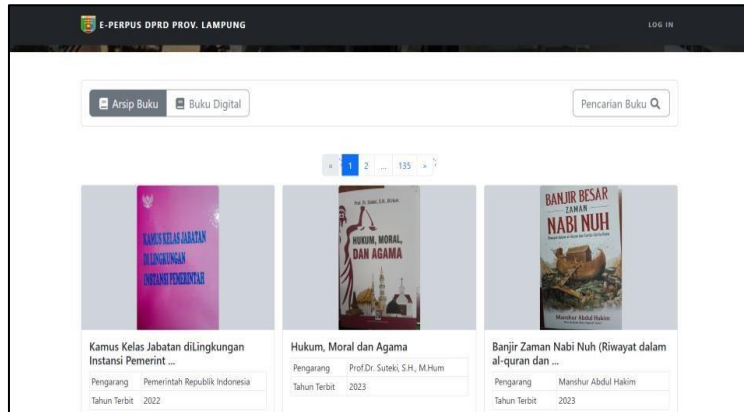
E-PERPUS DPRD PROV. LAMPUNG

LOG IN

Arsip Buku

Buku Digital

Pencarian Buku

« 1 2 ... 135 »

KAMUS KELAS JABATAN DI LINGKUNGAN INSTANSI PEMERINTAH

Kamus Kelas Jabatan diLingkungan Instansi Pemerint ...

| Pengarang | Pemerintah Republik Indonesia |
|---|---|
| Tahun Terbit | 2022 |

Prof. Dr. Suteki, S.H., M.Hum

HUKUM, MORAL, DAN AGAMA

Hukum, Moral dan Agama

| Pengarang | Prof.Dr. Suteki, S.H., M.Hum |
|---|---|
| Tahun Terbit | 2023 |

BANJIR BESAR ZAMAN NABI NUH

Manshur Abdul Hakim

Banjir Zaman Nabi Nuh (Riwayat dalam al-quran dan ...

| Pengarang | Manshur Abdul Hakim |
|---|---|
| Tahun Terbit | 2023 |